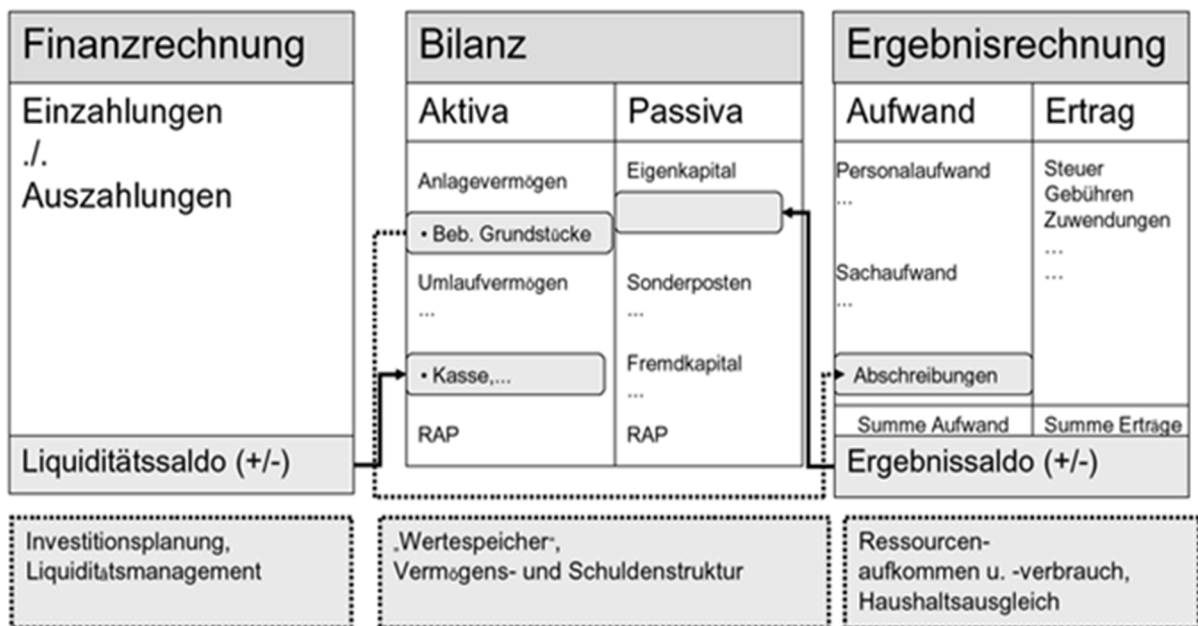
Finanzrechnung

Einzahlungen
./.
Auszahlungen

Liquiditätssaldo (+/-)

Bilanz

| Aktiva | Passiva |
|---|---|
| Anlagevermögen | Eigenkapital |
| • Beb. Grundstücke | |
| Umlaufvermögen ... | Sonderposten ... |
| • Kasse,... | Fremdkapital ... |
| RAP | RAP |

Ergebnisrechnung

| Aufwand | Ertrag |
|---|---|
| Personalaufwand ... | Steuer Gebühren Zuwendungen ... ... |
| Sachaufwand ... | |
| Abschreibungen | |
| Summe Aufwand | Summe Erträge |

Ergebnissaldo (+/-)

Investitionsplanung, Liquiditätsmanagement

„Wertespeicher", Vermögens- und Schuldenstruktur

Ressourcenaufkommen u. -verbrauch, Haushaltsausgleich